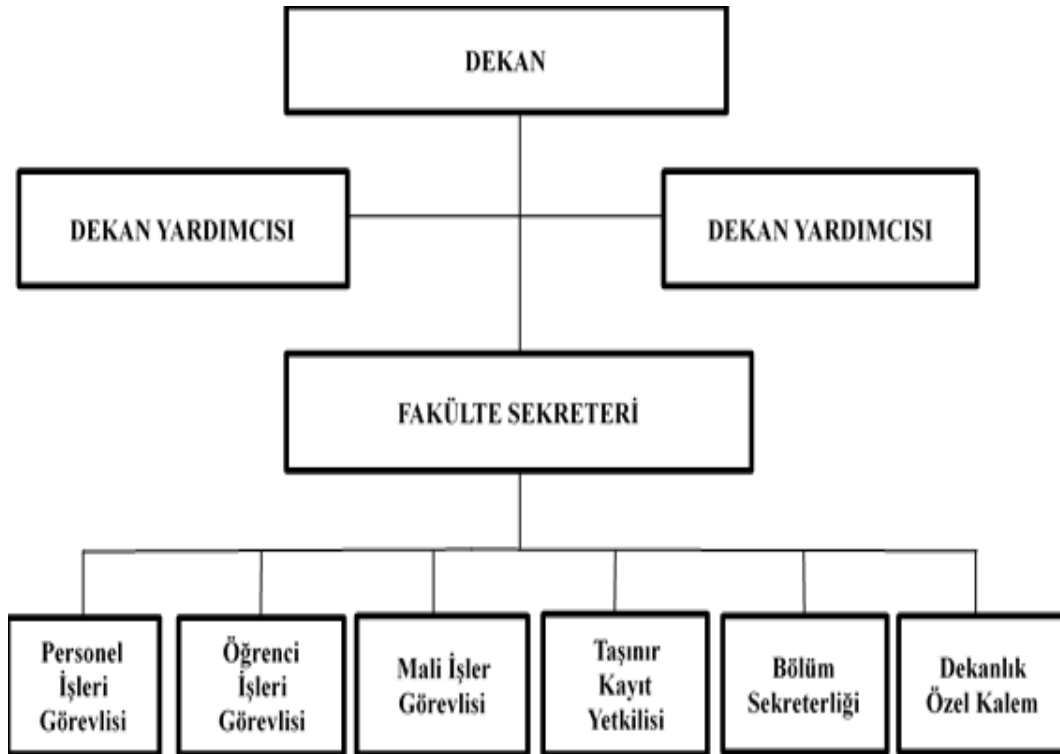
DEKAN

DEKAN YARDIMCISI

DEKAN YARDIMCISI

FAKÜLTE SEKRETERİ

Personel İşleri Görevlisi

Öğrenci İşleri Görevlisi

Mali İşler Görevlisi

Taşınır Kayıt Yetkilisi

Bölüm Sekreterliği

Dekanlık Özel Kalem